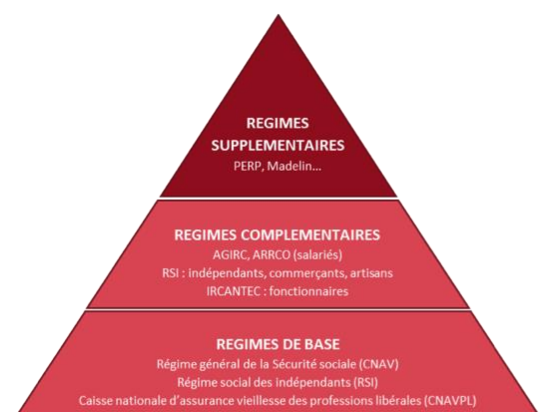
REGIMES SUPPLEMENTAIRES
PERP, Madelin…

REGIMES COMPLEMENTAIRES
AGIRC, ARRCO (salariés)
RSI : indépendants, commerçants, artisans
IRCANTEC : fonctionnaires

REGIMES DE BASE
Régime général de la Sécurité sociale (CNAV)
Régime social des indépendants (RSI)
Caisse nationale d'assurance vieillesse des professions libérales (CNAVPL)